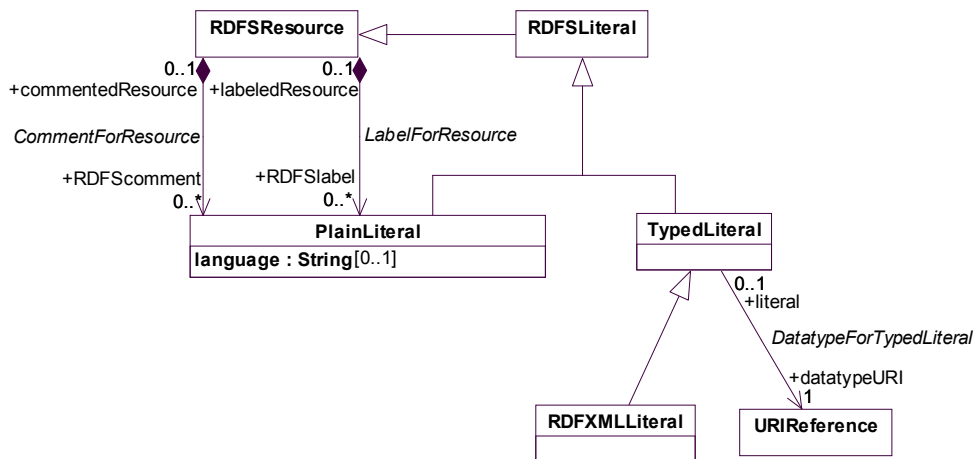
RDFSResource

RDFSLiteral

0..1
+commentedResource

0..1
+labeledResource

CommentForResource

LabelForResource

+RDFScomment
0..*

+RDFSlabel
0..*

PlainLiteral
language : String[0..1]

TypedLiteral

0..1
+literal

DatatypeForTypedLiteral

+datatypeURI
1

RDFXMLLiteral

URIReference